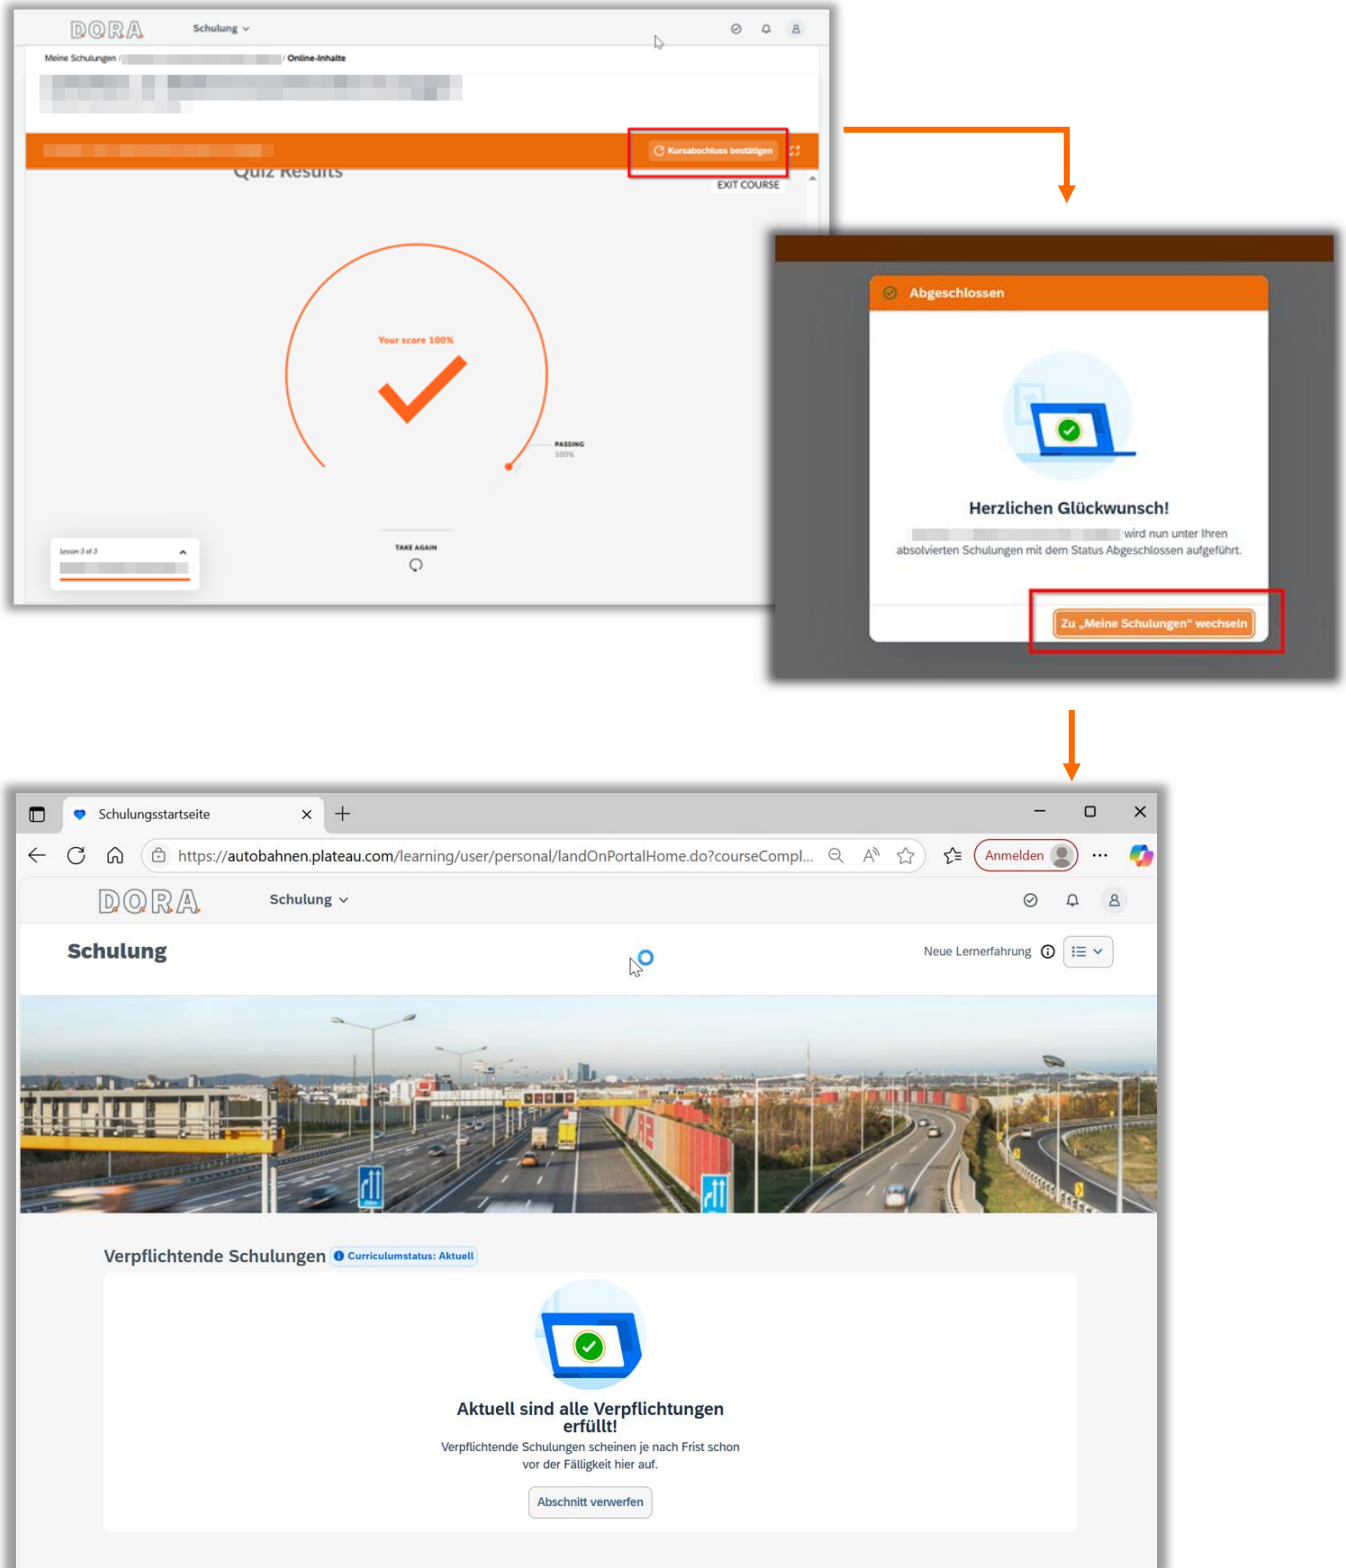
DORA Schulung

Meine Schulungen / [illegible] / Online-Inhalte

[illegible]

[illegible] Kursabschluss bestätigen

Quiz Results

EXIT COURSE

Your score 100%

PASSING 100%

Lesson 3 of 3

TAKE AGAIN

Abgeschlossen

Herzlichen Glückwunsch!

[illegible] wird nun unter Ihren absolvierten Schulungen mit dem Status Abgeschlossen aufgeführt.

Zu „Meine Schulungen" wechseln

Schulungsstartseite

https://autobahnen.plateau.com/learning/user/personal/landOnPortalHome.do?courseCompl...

Anmelden

DORA Schulung

Schulung

Neue Lernerfahrung

Verpflichtende Schulungen Curriculumstatus: Aktuell

Aktuell sind alle Verpflichtungen erfüllt!

Verpflichtende Schulungen scheinen je nach Frist schon vor der Fälligkeit hier auf.

Abschnitt verwerfen